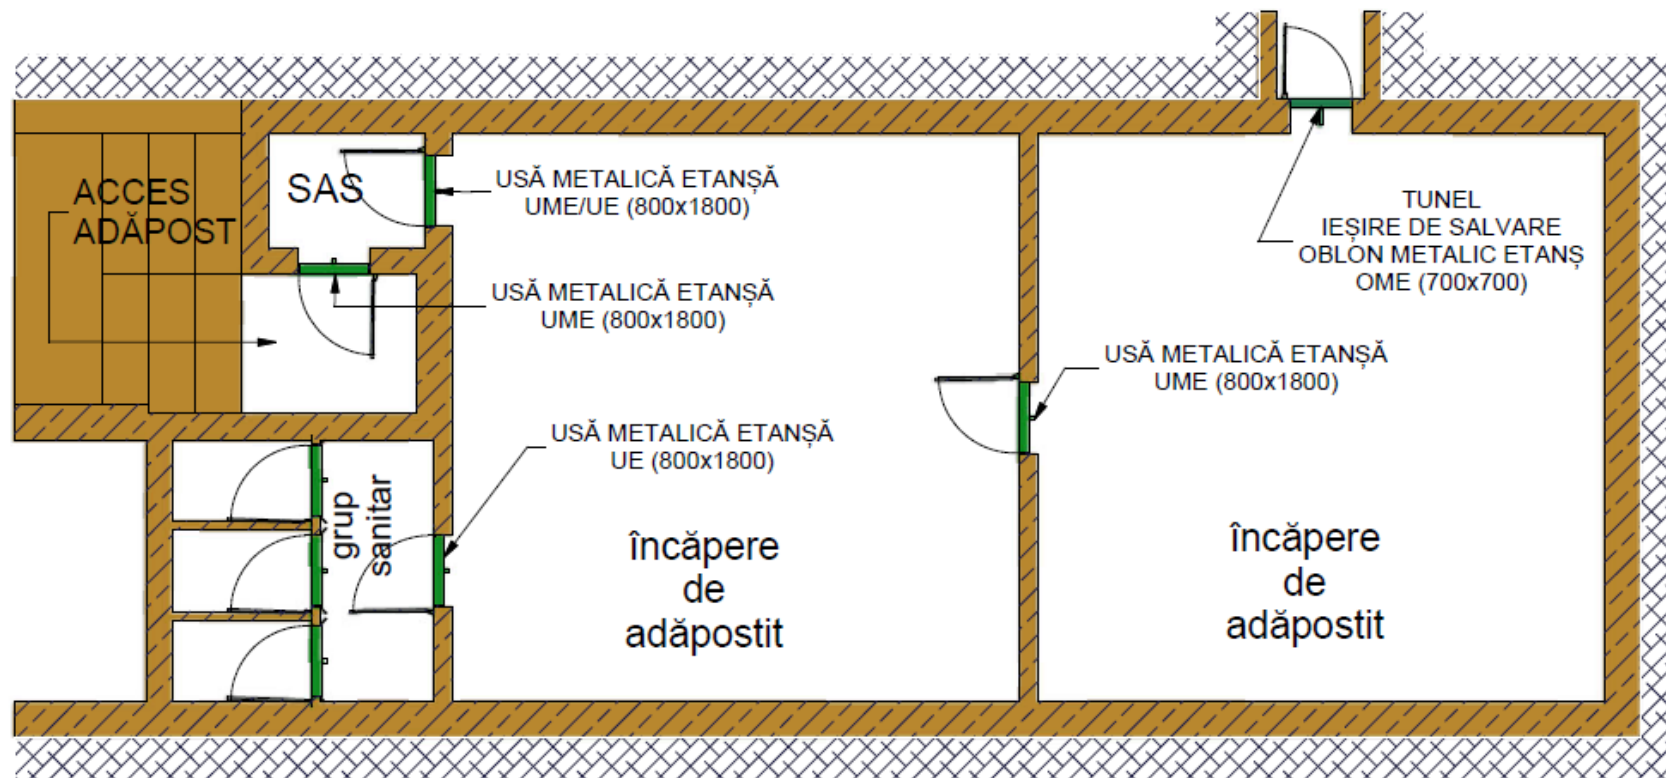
ACCES ADĂPOST

SAS

USĂ METALICĂ ETANȘĂ UME/UE (800x1800)

USĂ METALICĂ ETANȘĂ UME (800x1800)

TUNEL IEȘIRE DE SALVARE OBLON METALIC ETANȘ OME (700x700)

USĂ METALICĂ ETANȘĂ UME (800x1800)

USĂ METALICĂ ETANȘĂ UE (800x1800)

grup sanitar

încăpere de adăpostit

încăpere de adăpostit